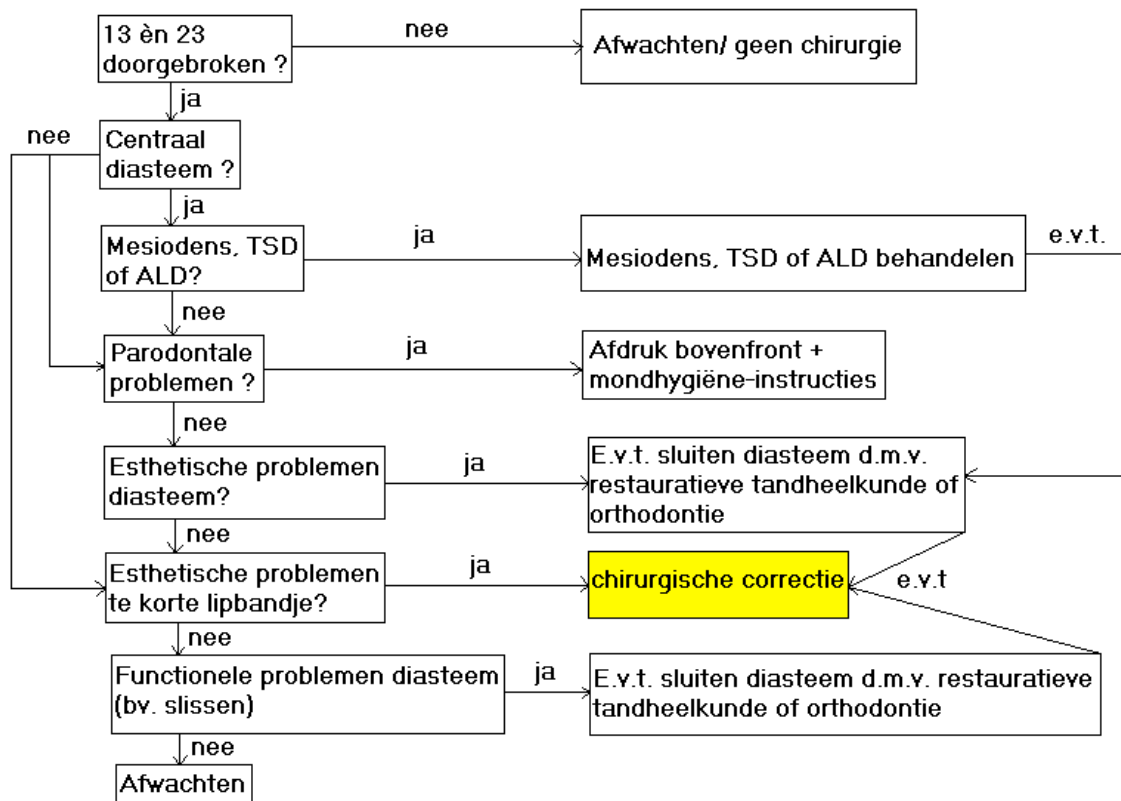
13 èn 23 doorgebroken ?

nee

Afwachten/ geen chirurgie

ja

nee

Centraal diasteem ?

ja

Mesiodens, TSD of ALD?

ja

Mesiodens, TSD of ALD behandelen

e.v.t.

nee

Parodontale problemen ?

ja

Afdruk bovenfront + mondhygiëne-instructies

nee

Esthetische problemen diasteem?

ja

E.v.t. sluiten diasteem d.m.v. restauratieve tandheelkunde of orthodontie

nee

Esthetische problemen te korte lipbandje?

ja

chirurgische correctie

e.v.t

nee

Functionele problemen diasteem (bv. slissen)

ja

E.v.t. sluiten diasteem d.m.v. restauratieve tandheelkunde of orthodontie

nee

Afwachten